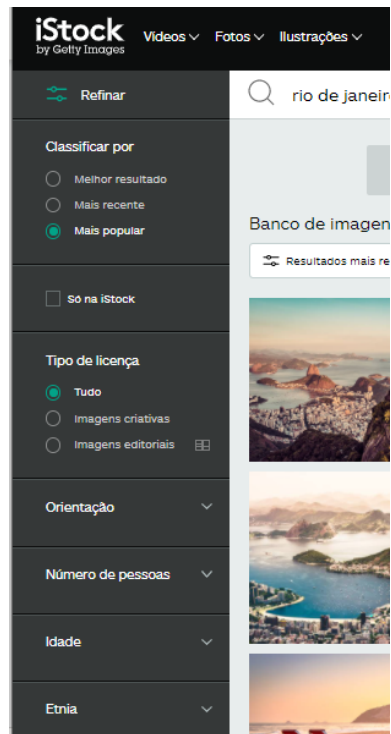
iStock
by Getty Images

Vídeos Fotos Ilustrações

Refinar

rio de janeiro

Classificar por
Melhor resultado
Mais recente
Mais popular

Só na iStock

Tipo de licença
Tudo
Imagens criativas
Imagens editoriais

Orientação

Número de pessoas

Idade

Etnia

Banco de imagen

Resultados mais re